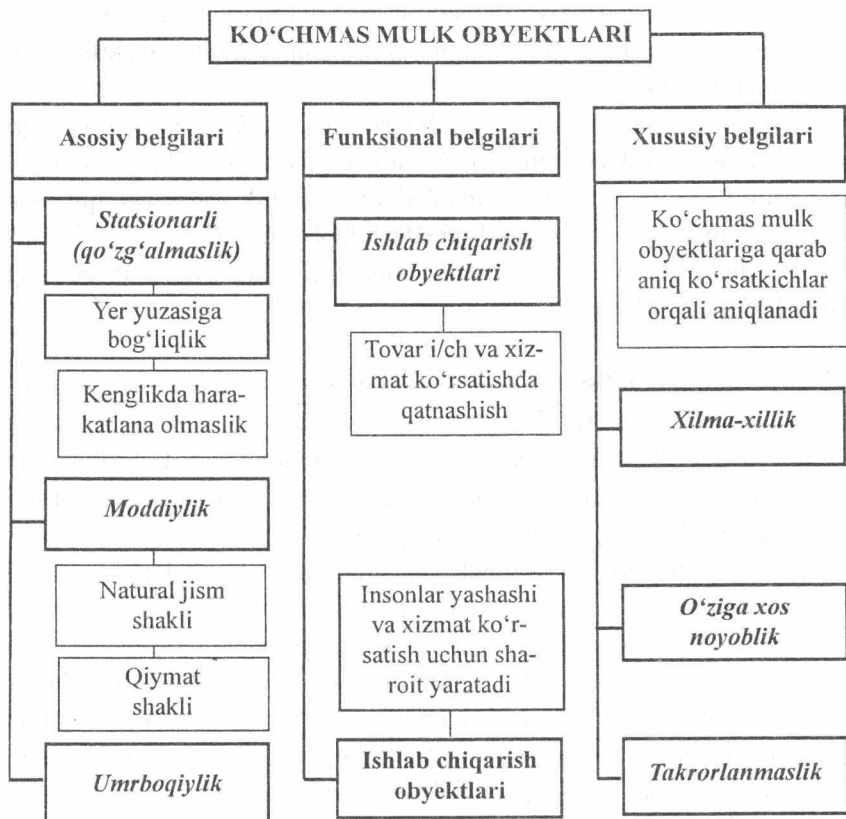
KO'CHMAS MULK OBYEKTLARI

Asosiy belgilari

Statsionarli (qo'zg'almaslik)

Yer yuzasiga bog'liqlik

Kenglikda harakatlana olmaslik

Moddiylik

Natural jism shakli

Qiymat shakli

Umrboqiylik

Funksional belgilari

Ishlab chiqarish obyektlari

Tovar i/ch va xizmat ko'rsatishda qatnashish

Insonlar yashashi va xizmat ko'rsatish uchun sharoit yaratadi

Ishlab chiqarish obyektlari

Xususiy belgilari

Ko'chmas mulk obyektlariga qarab aniq ko'rsatkichlar orqali aniqlanadi

Xilma-xillik

O'ziga xos noyoblik

Takrorlanmaslik